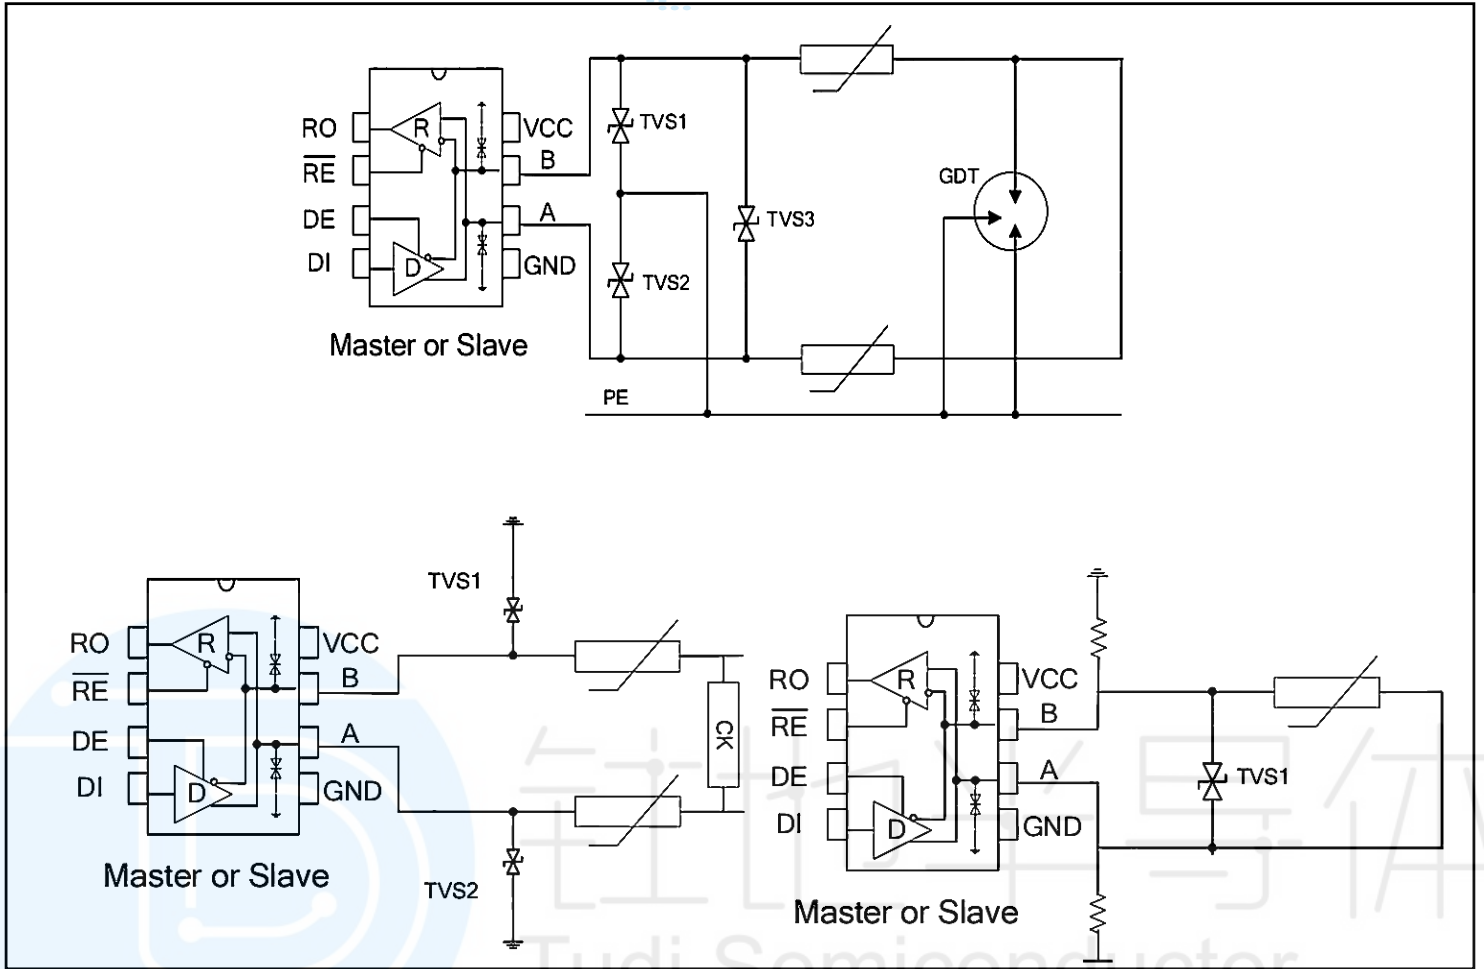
RO
$\overline{RE}$
DE
DI
R
D
VCC
B
A
GND
Master or Slave
TVS1
TVS2
TVS3
GDT
PE

TVS1
RO
$\overline{RE}$
DE
DI
R
D
VCC
B
A
GND
Master or Slave
CK
TVS2

RO
$\overline{RE}$
DE
DI
R
D
VCC
B
A
GND
Master or Slave
TVS1

钍钴半导体
Tudi Semiconductor